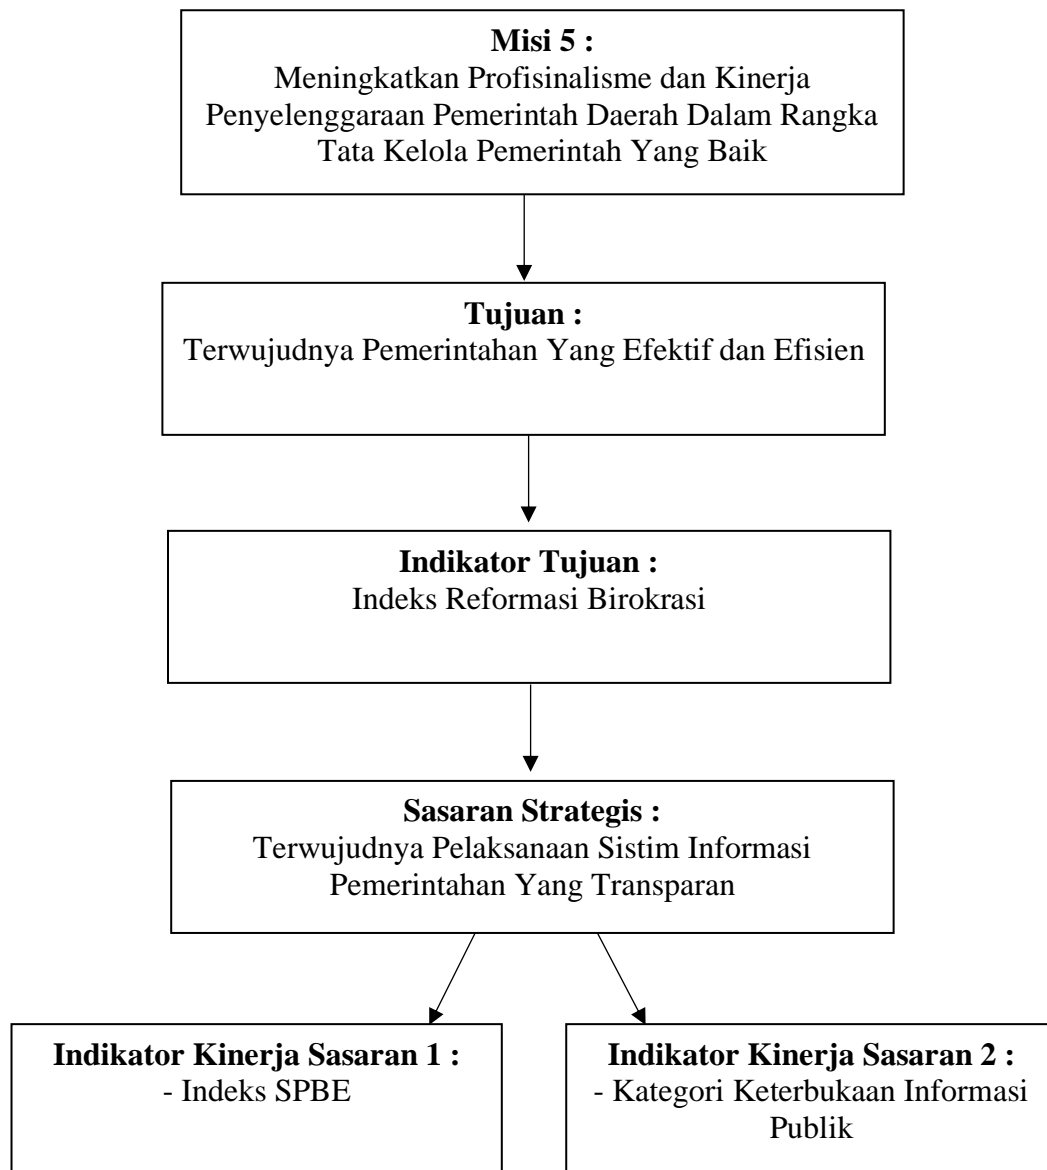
**Misi 5 :**
Meningkatkan Profisinalisme dan Kinerja Penyelenggaraan Pemerintah Daerah Dalam Rangka Tata Kelola Pemerintah Yang Baik

**Tujuan :**
Terwujudnya Pemerintahan Yang Efektif dan Efisien

**Indikator Tujuan :**
Indeks Reformasi Birokrasi

**Sasaran Strategis :**
Terwujudnya Pelaksanaan Sistim Informasi Pemerintahan Yang Transparan

**Indikator Kinerja Sasaran 1 :**
- Indeks SPBE

**Indikator Kinerja Sasaran 2 :**
- Kategori Keterbukaan Informasi Publik